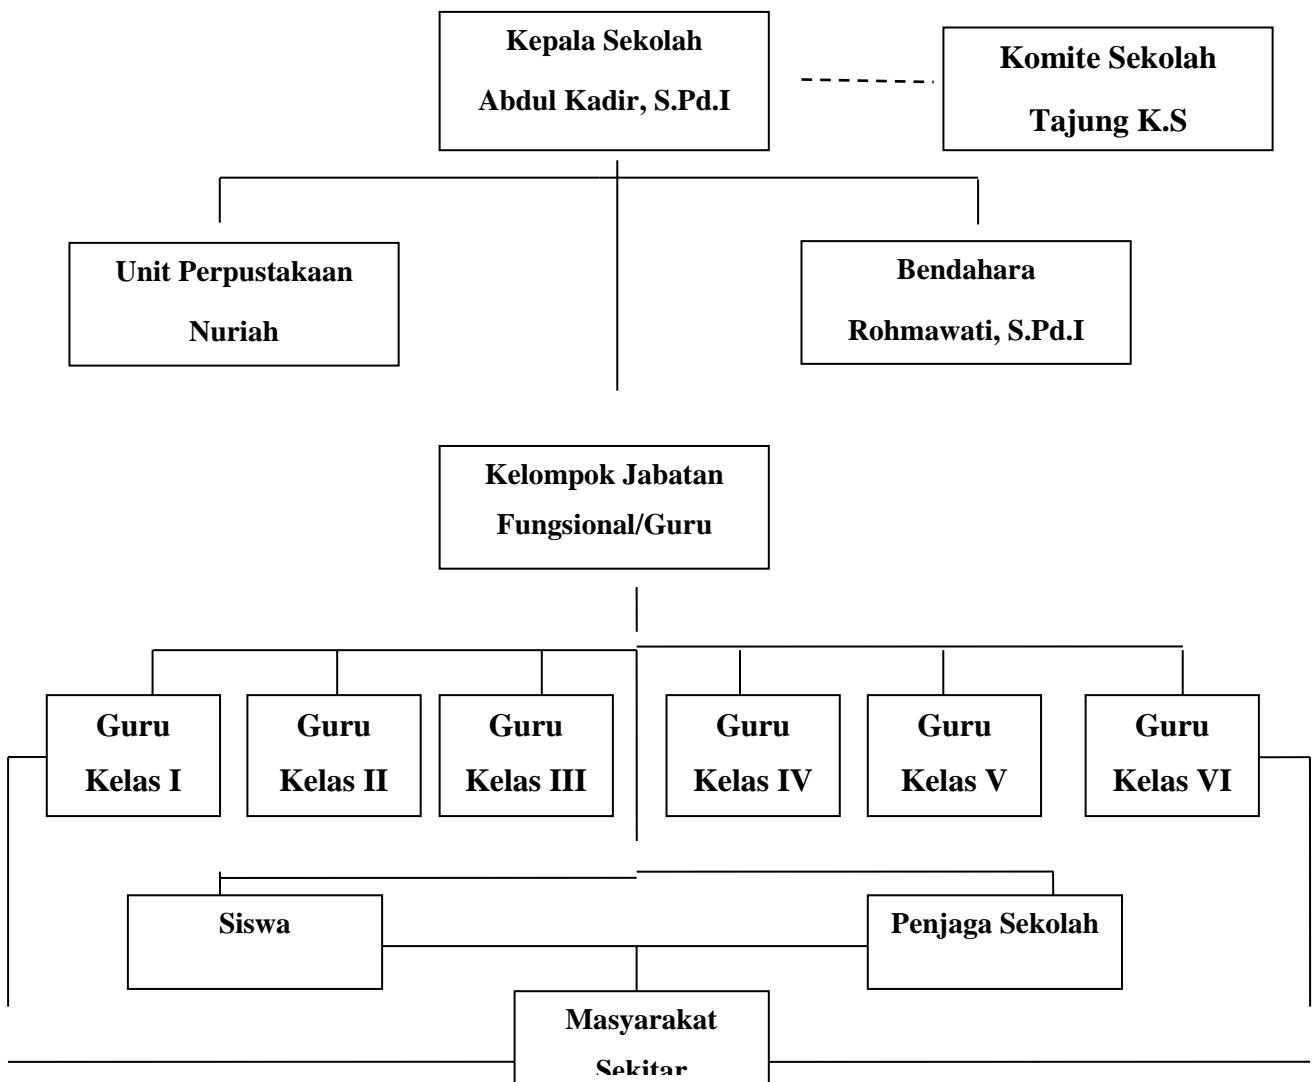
Kepala Sekolah
Abdul Kadir, S.Pd.I

Komite Sekolah
Tajung K.S

Unit Perpustakaan
Nuriah

Bendahara
Rohmawati, S.Pd.I

Kelompok Jabatan
Fungsional/Guru

Guru
Kelas I

Guru
Kelas II

Guru
Kelas III

Guru
Kelas IV

Guru
Kelas V

Guru
Kelas VI

Siswa

Penjaga Sekolah

Masyarakat
Sekitar